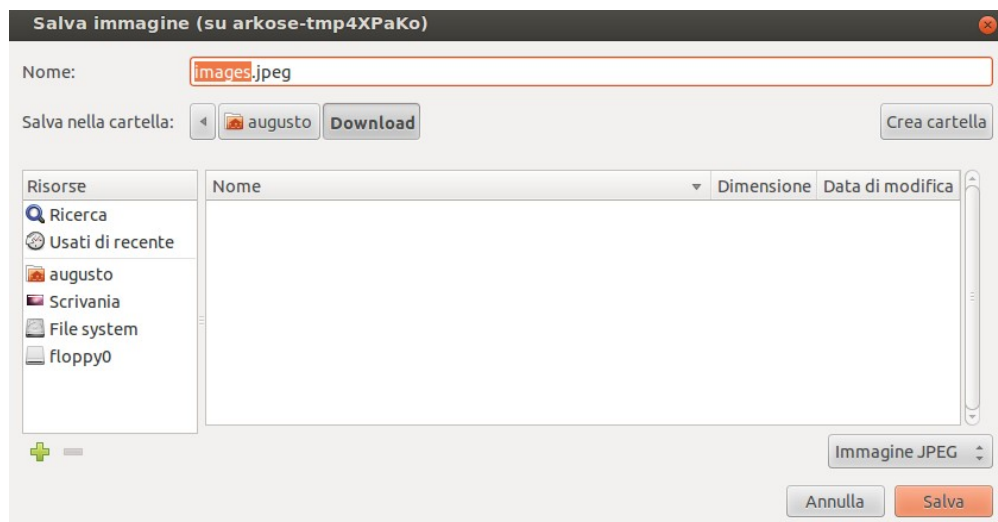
Salva immagine (su arkose-tmp4XPaKo)

Nome: images.jpeg

Salva nella cartella: augusto Download

Crea cartella

| Risorse |
|---|
| Ricerca |
| Usati di recente |
| augusto |
| Scrivania |
| File system |
| floppy0 |

| Nome | Dimensione | Data di modifica |
|---|---|---|

Immagine JPEG

Annulla Salva